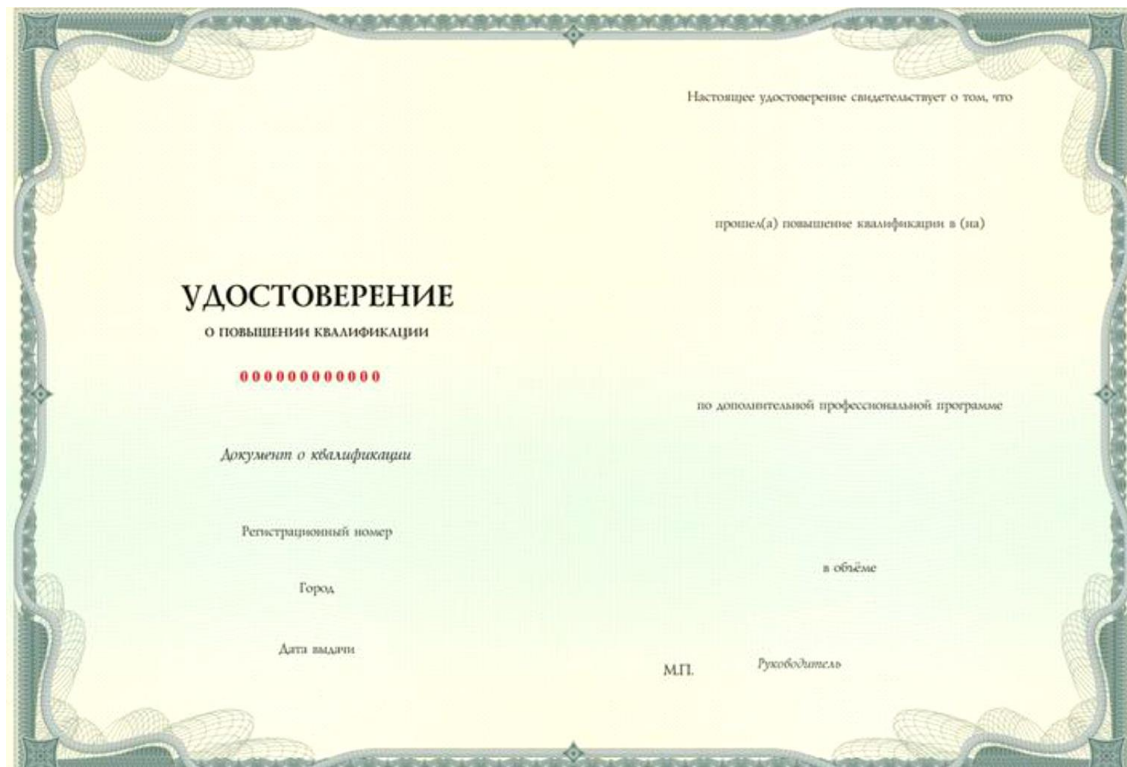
УДОСТОВЕРЕНИЕ
О ПОВЫШЕНИИ КВАЛИФИКАЦИИ

000000000000

Документ о квалификации

Регистрационный номер

Город

Дата выдачи

Настоящее удостоверение свидетельствует о том, что

прошел(а) повышение квалификации в (на)

по дополнительной профессиональной программе

в объёме

М.П.

Руководитель